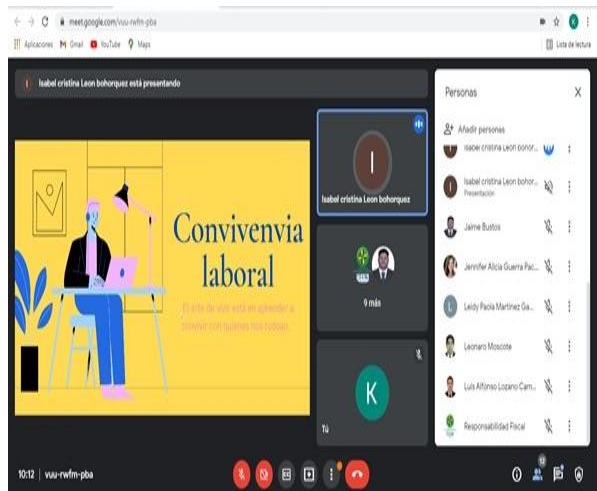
meet.google.com/vuu-rwfm-pba

Aplicaciones Gmail YouTube Maps

Lista de lectura

Isabel cristina Leon bohorquez está presentando

Convivenvia laboral

El arte de vivir está en aprender a convivir con quienes nos rodean

Isabel cristina Leon bohorquez

9 más

K

Tú

Personas

Añadir personas

Isabel cristina Leon bohor...

Isabel cristina Leon bohor...
Presentación

Jaime Bustos

Jennifer Alicia Guerra Pac...

Leidy Paola Martinez Ga...

Leonardo Moscote

Luis Alfonso Lozano Cam...

Responsabilidad Fiscal

10:12 | vuu-rwfm-pba

12